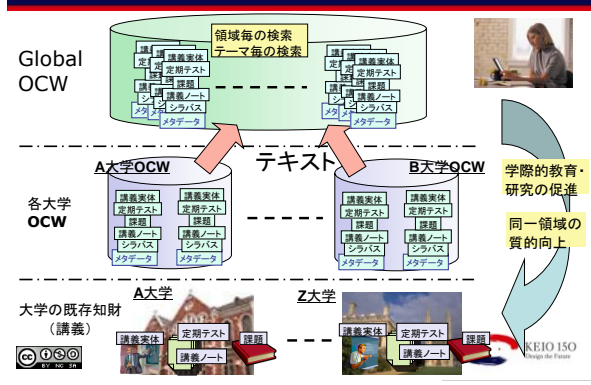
Global OCW

領域毎の検索
テーマ毎の検索

講義実体
定期テスト
課題
講義ノート
シラバス
メタデータ

講義実体
定期テスト
課題
講義ノート
シラバス
メタデータ

テキスト

A大学OCW

B大学OCW

各大学
OCW

講義実体
定期テスト
課題
講義ノート
シラバス
メタデータ

講義実体
定期テスト
課題
講義ノート
シラバス
メタデータ

講義実体
定期テスト
課題
講義ノート
シラバス
メタデータ

講義実体
定期テスト
課題
講義ノート
シラバス
メタデータ

学際的教育・研究の促進

同一領域の質的向上

大学の既存知財
（講義）

A大学

Z大学

講義実体
定期テスト
課題
講義ノート

講義実体
定期テスト
課題
講義ノート

KEIO 150
Design the Future

cc BY NC SA